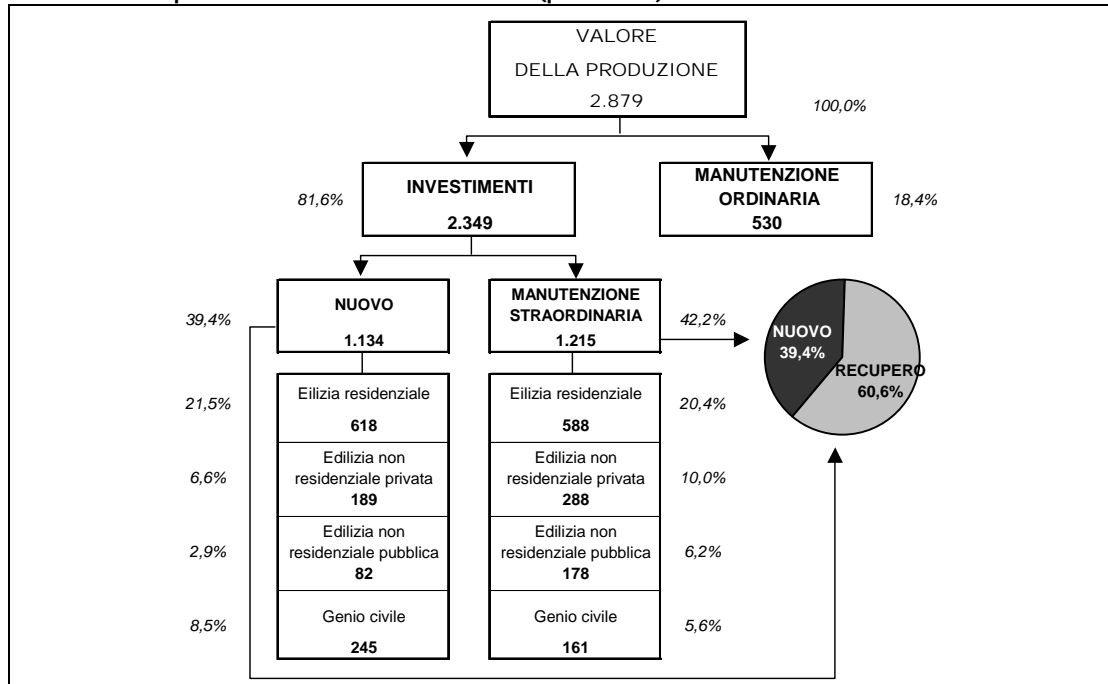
VALORE
DELLA PRODUZIONE
2.879

100,0%

81,6%

INVESTIMENTI
2.349

MANUTENZIONE ORDINARIA
530

18,4%

39,4%

NUOVO
1.134

MANUTENZIONE STRAORDINARIA
1.215

42,2%

NUOVO 39,4%

RECUPERO 60,6%

21,5%

Eilizia residenziale
618

Eilizia residenziale
588

20,4%

6,6%

Edilizia non residenziale privata
189

Edilizia non residenziale privata
288

10,0%

2,9%

Edilizia non residenziale pubblica
82

Edilizia non residenziale pubblica
178

6,2%

8,5%

Genio civile
245

Genio civile
161

5,6%